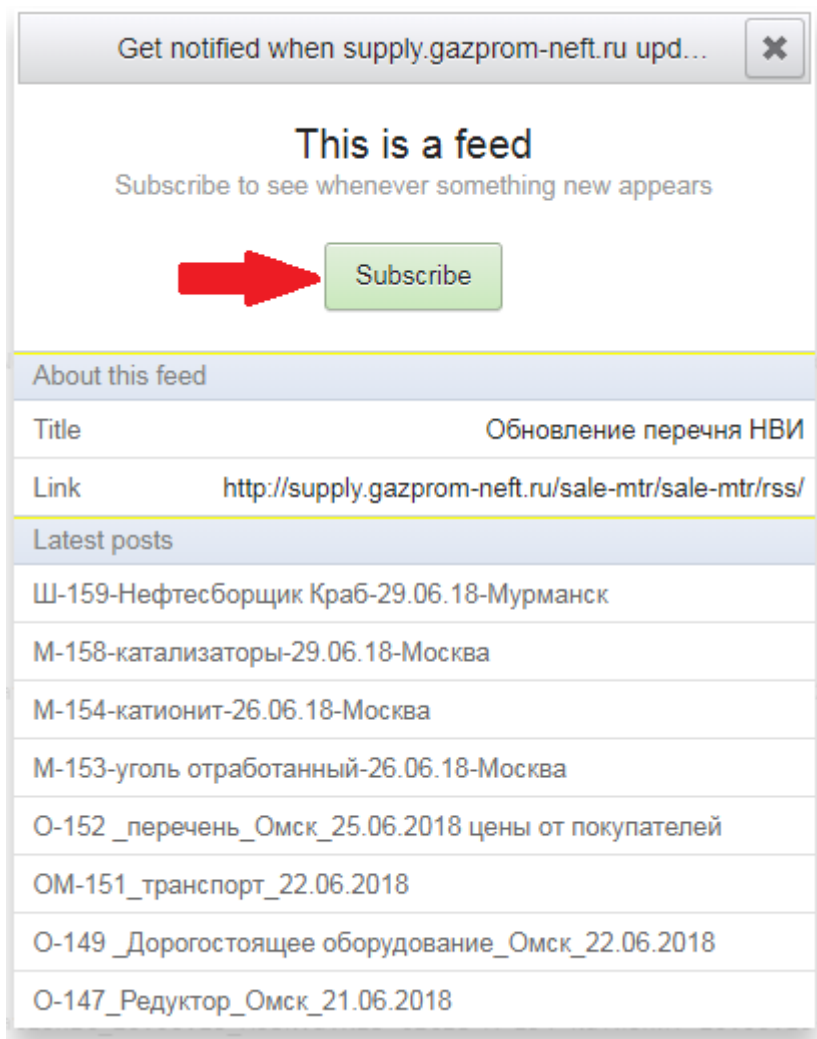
Get notified when supply.gazprom-neft.ru upd...

This is a feed

Subscribe to see whenever something new appears

Subscribe

About this feed

| | |
|---|---|
| Title | Обновление перечня НВИ |
| Link | http://supply.gazprom-neft.ru/sale-mtr/sale-mtr/rss/ |

Latest posts

Ш-159-Нефтесборщик Краб-29.06.18-Мурманск

М-158-катализаторы-29.06.18-Москва

М-154-катионит-26.06.18-Москва

М-153-уголь отработанный-26.06.18-Москва

О-152 _перечень_Омск_25.06.2018 цены от покупателей

ОМ-151_транспорт_22.06.2018

О-149 _Дорогостоящее оборудование_Омск_22.06.2018

О-147_Редуктор_Омск_21.06.2018